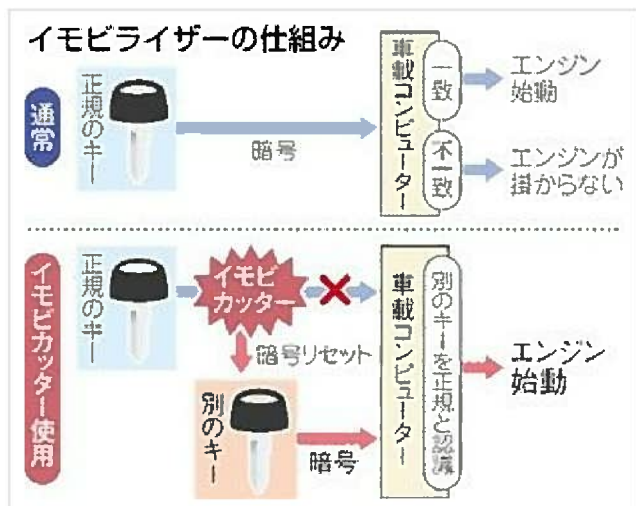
イモビライザーの仕組み

通常

正規のキー

暗号

車載コンピューター

一致

エンジン始動

不一致

エンジンが掛からない

イモビカッター使用

正規のキー

イモビカッター

暗号リセット

別のキー

暗号

車載コンピューター

別のキーを正規と認識

エンジン始動